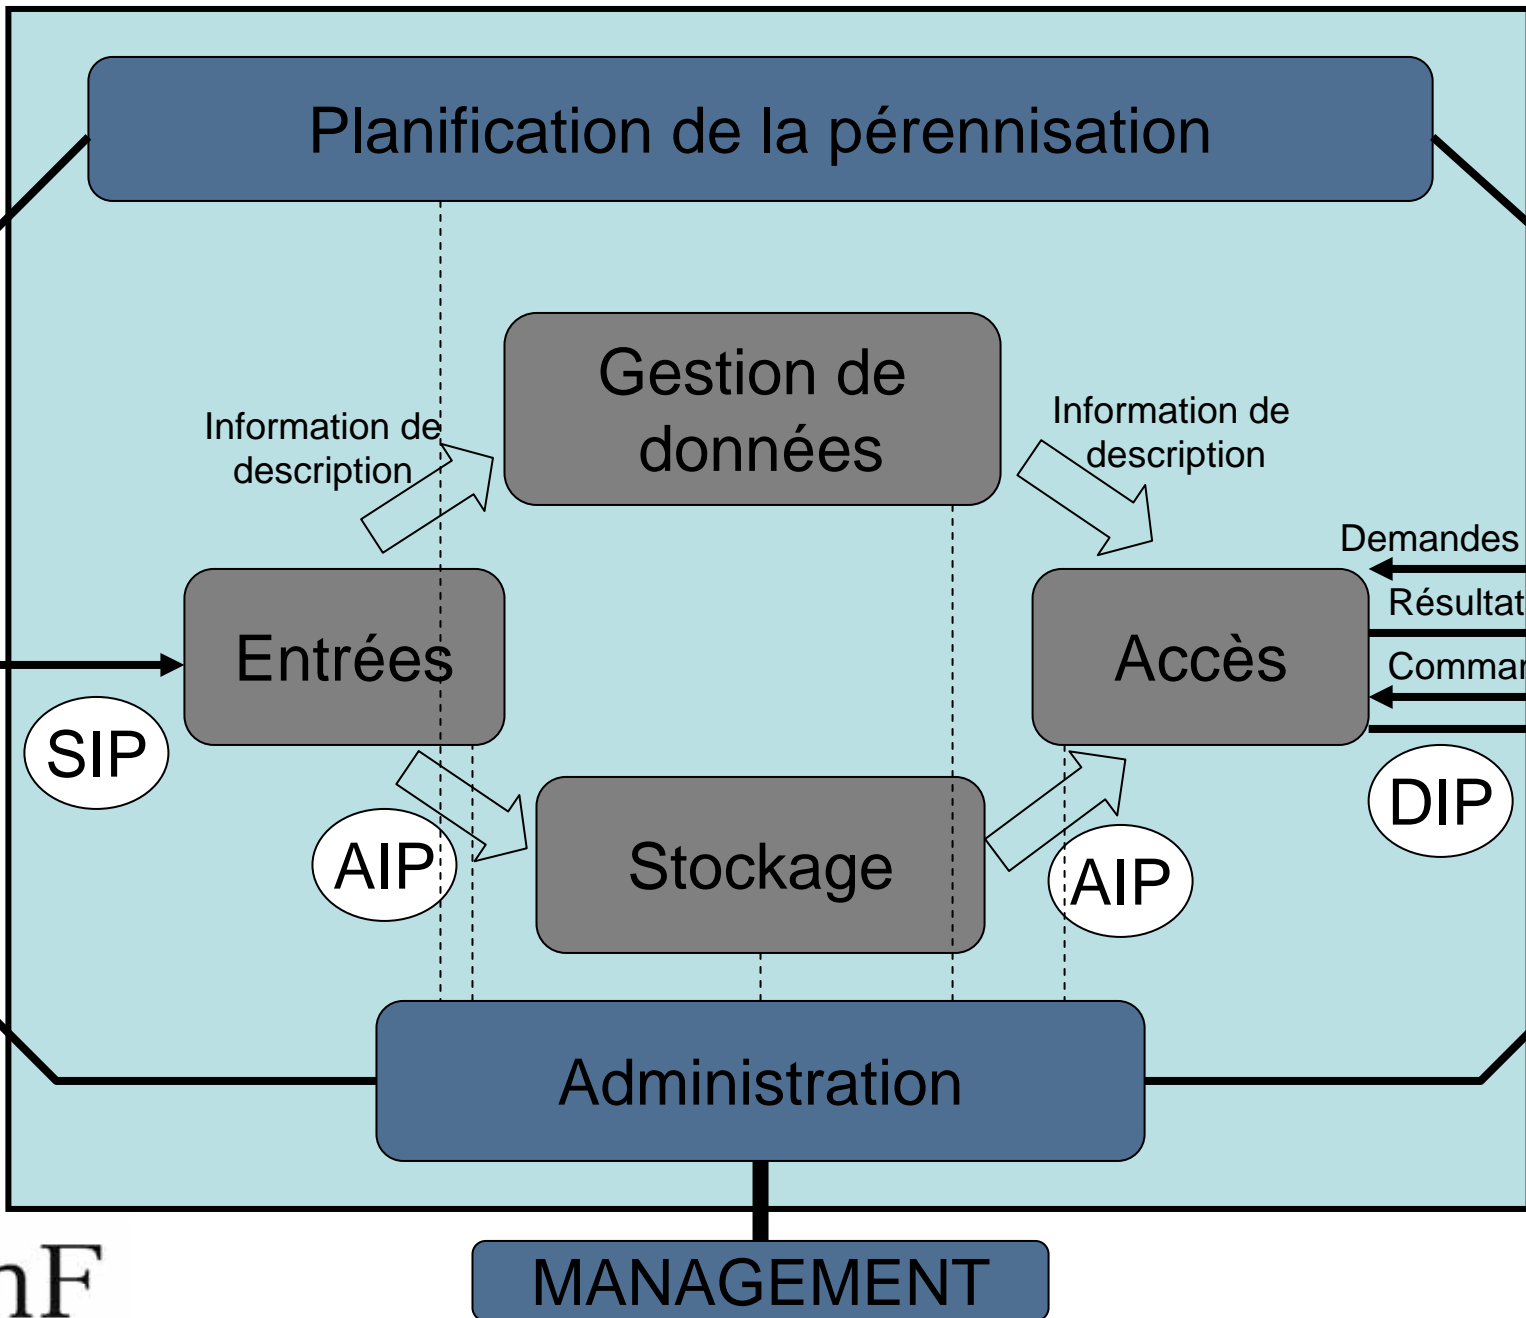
Planification de la pérennisation

Information de description

Gestion de données

Information de description

Demandes

Résultat

Comman

Entrées

Accès

SIP

DIP

AIP

Stockage

AIP

Administration

nF

MANAGEMENT